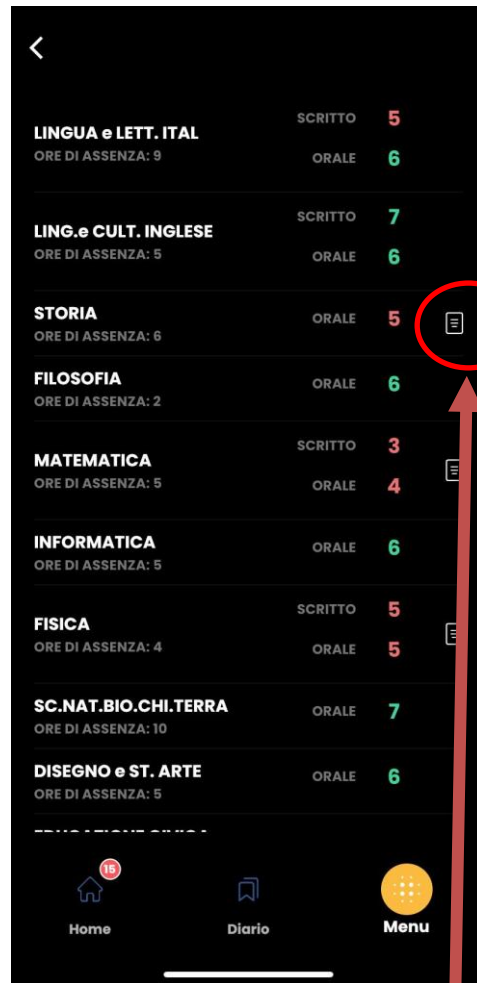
LINGUA e LETT. ITAL
ORE DI ASSENZA: 9
SCRITTO 5
ORALE 6

LING.e CULT. INGLESE
ORE DI ASSENZA: 5
SCRITTO 7
ORALE 6

STORIA
ORE DI ASSENZA: 6
ORALE 5

FILOSOFIA
ORE DI ASSENZA: 2
ORALE 6

MATEMATICA
ORE DI ASSENZA: 5
SCRITTO 3
ORALE 4

INFORMATICA
ORE DI ASSENZA: 5
ORALE 6

FISICA
ORE DI ASSENZA: 4
SCRITTO 5
ORALE 5

SC.NAT.BIO.CHI.TERRA
ORE DI ASSENZA: 10
ORALE 7

DISEGNO e ST. ARTE
ORE DI ASSENZA: 5
ORALE 6

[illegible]

15
Home
Diario
Menu